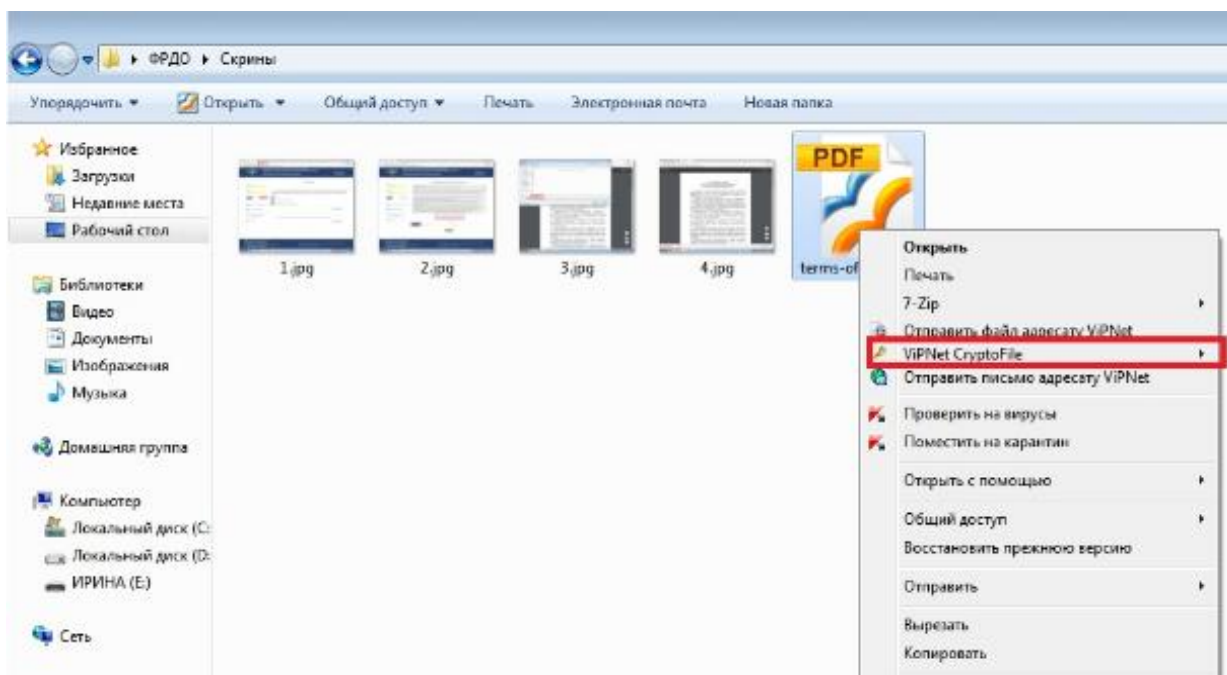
ФРДО ▸ Скрины

Упорядочить ▾ Открыть ▾ Общий доступ ▾ Печать Электронная почта Новая папка

Избранное
Загрузки
Недавние места
Рабочий стол

Библиотеки
Видео
Документы
Изображения
Музыка

Домашняя группа

Компьютер
Локальный диск (C:
Локальный диск (D:
ИРИНА (E:)

Сеть

1.jpg
2.jpg
3.jpg
4.jpg
PDF
terms-of

Открыть
Печать
7-Zip
Отправить файл адресату ViPNet
ViPNet CryptoFile
Отправить письмо адресату ViPNet
Проверить на вирусы
Поместить на карантин
Открыть с помощью
Общий доступ
Восстановить прежнюю версию
Отправить
Вырезать
Копировать